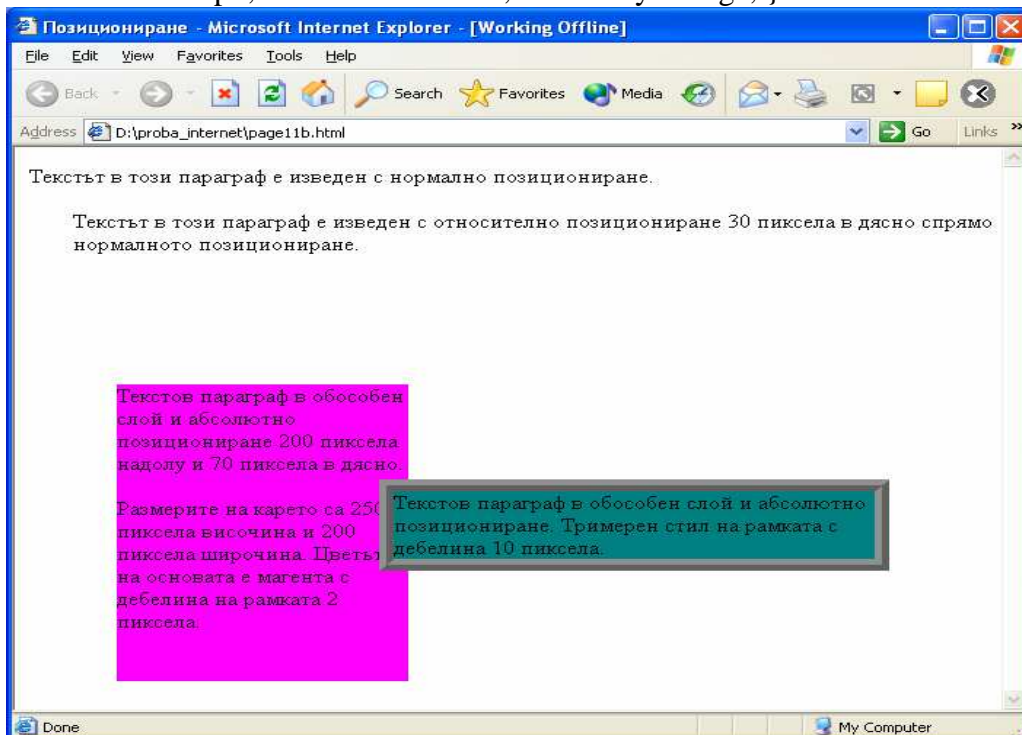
Позициониране - Microsoft Internet Explorer - [Working Offline]

File Edit View Favorites Tools Help

Back Search Favorites Media

Address D:\proba_internet\page11b.html Go Links

Текстът в този параграф е изведен с нормално позициониране.

Текстът в този параграф е изведен с относително позициониране 30 пиксела в дясно спрямо нормалното позициониране.

Текстов параграф в обособен слой и абсолютно позициониране 200 пиксела надолу и 70 пиксела в дясно.

Размерите на карето са 25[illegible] пиксела височина и 200 пиксела широчина. Цветът на основата е магента с дебелина на рамката 2 пиксела.

Текстов параграф в обособен слой и абсолютно позициониране. Тримерен стил на рамката с дебелина 10 пиксела.

Done

My Computer